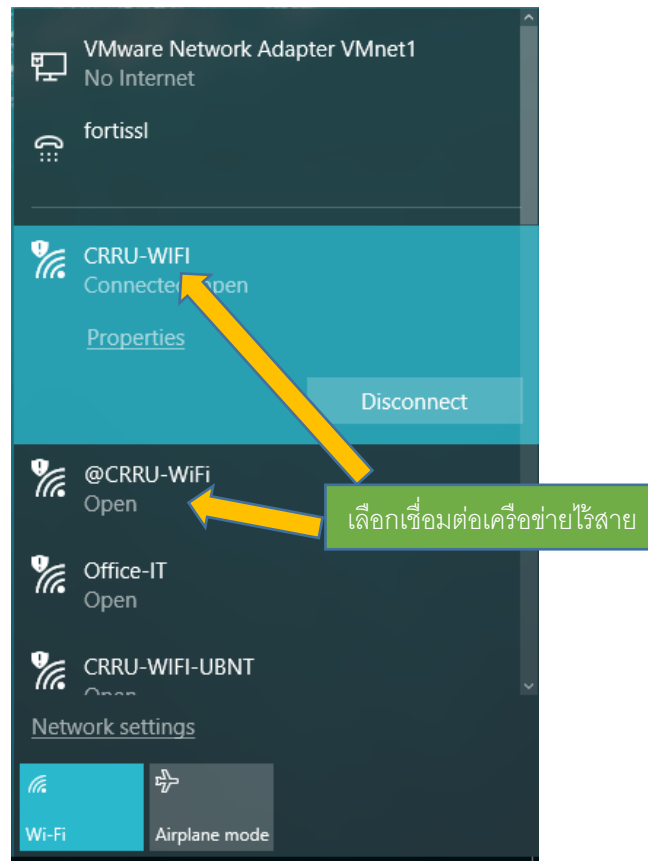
VMware Network Adapter VMnet1
No Internet

fortissl

CRRU-WIFI
Connected, Open

Properties

Disconnect

@CRRU-WiFi
Open

เลือกเชื่อมต่อเครือข่ายไร้สาย

Office-IT
Open

CRRU-WIFI-UBNT
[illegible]

Network settings

Wi-Fi

Airplane mode